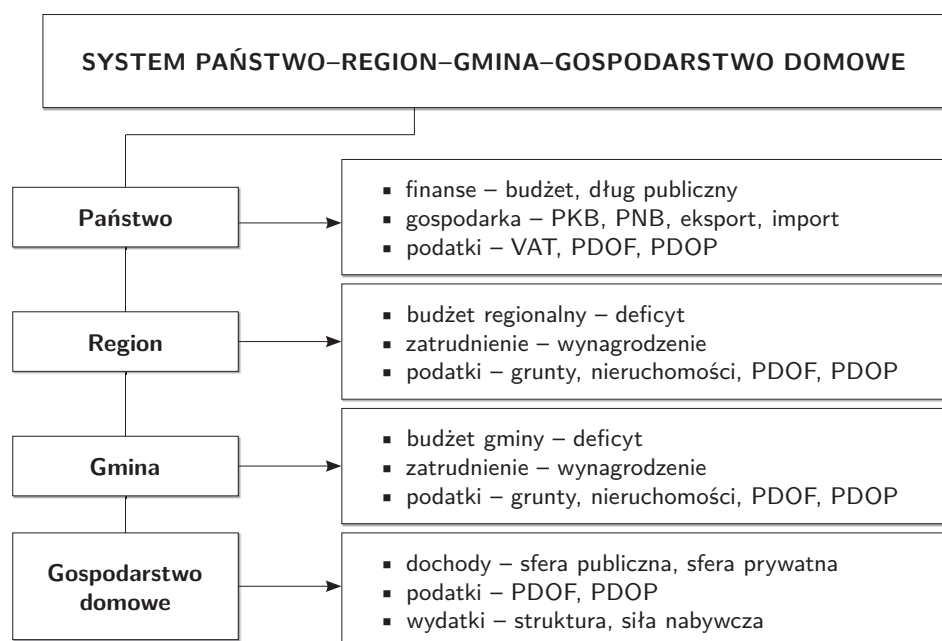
SYSTEM PAŃSTWO–REGION–GMINA–GOSPODARSTWO DOMOWE

Państwo

- finanse – budżet, dług publiczny
- gospodarka – PKB, PNB, eksport, import
- podatki – VAT, PDOF, PDOP

Region

- budżet regionalny – deficyt
- zatrudnienie – wynagrodzenie
- podatki – grunty, nieruchomości, PDOF, PDOP

Gmina

- budżet gminy – deficyt
- zatrudnienie – wynagrodzenie
- podatki – grunty, nieruchomości, PDOF, PDOP

Gospodarstwo domowe

- dochody – sfera publiczna, sfera prywatna
- podatki – PDOF, PDOP
- wydatki – struktura, siła nabywcza